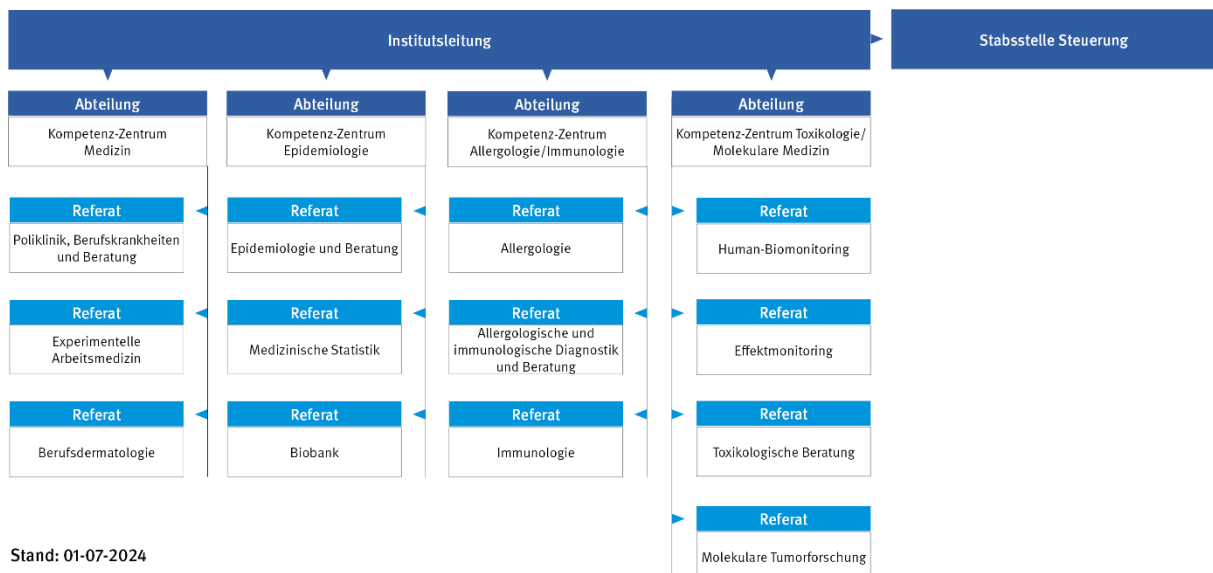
Institutsleitung

Stabsstelle Steuerung

Abteilung
Kompetenz-Zentrum Medizin

Referat
Poliklinik, Berufskrankheiten und Beratung

Referat
Experimentelle Arbeitsmedizin

Referat
Berufsdermatologie

Abteilung
Kompetenz-Zentrum Epidemiologie

Referat
Epidemiologie und Beratung

Referat
Medizinische Statistik

Referat
Biobank

Abteilung
Kompetenz-Zentrum Allergologie/Immunologie

Referat
Allergologie

Referat
Allergologische und immunologische Diagnostik und Beratung

Referat
Immunologie

Abteilung
Kompetenz-Zentrum Toxikologie/ Molekulare Medizin

Referat
Human-Biomonitoring

Referat
Effektmonitoring

Referat
Toxikologische Beratung

Referat
Molekulare Tumorforschung

Stand: 01-07-2024